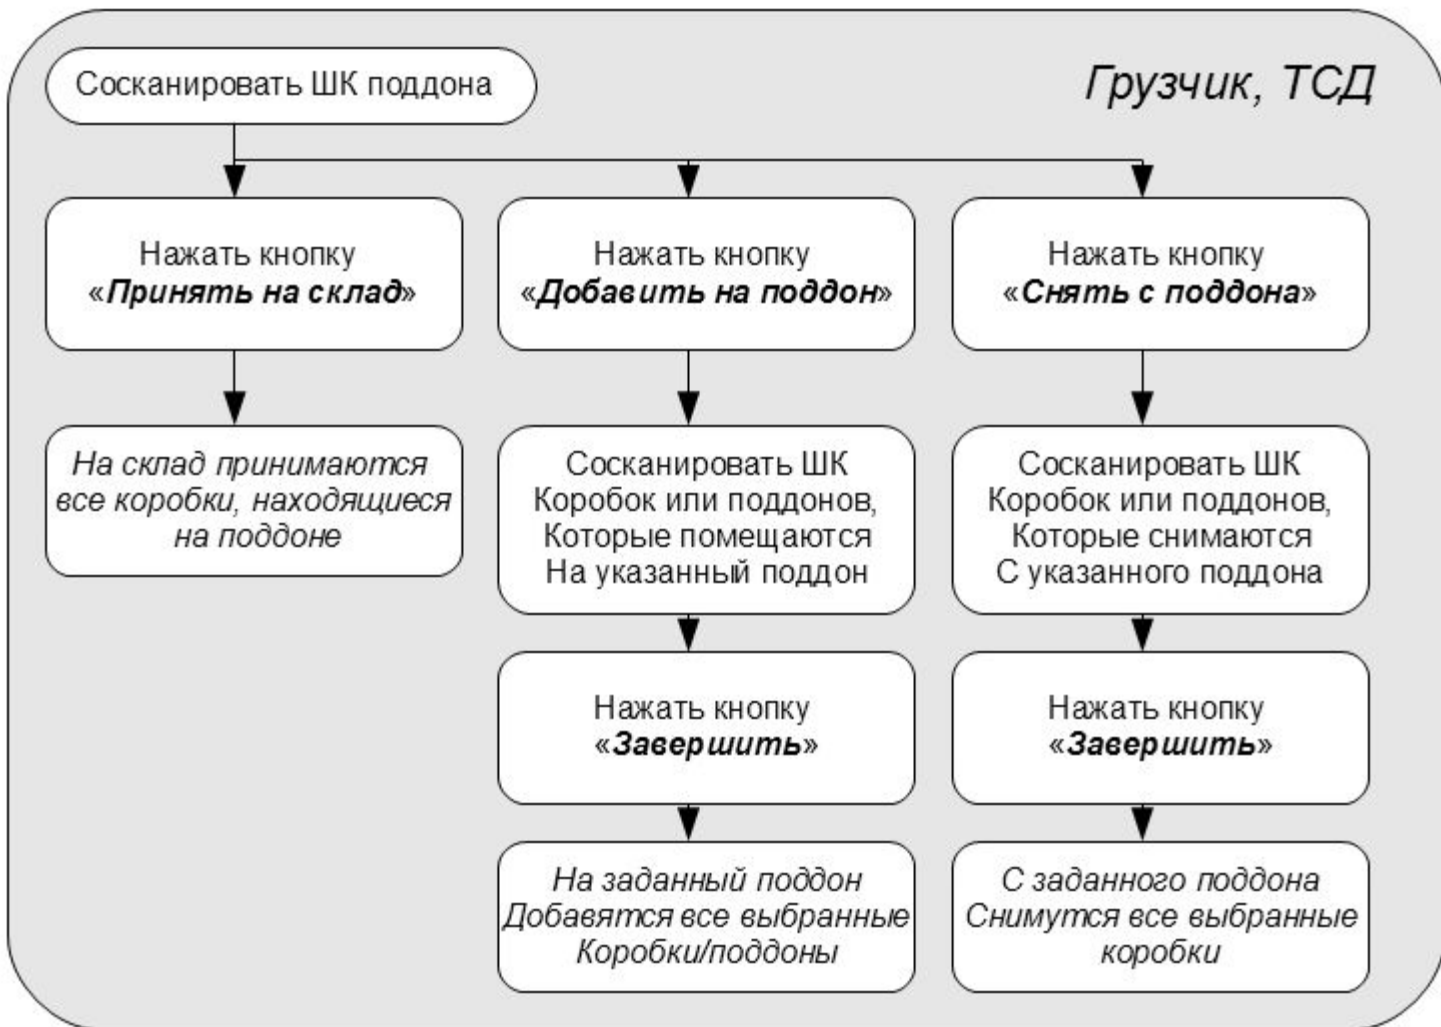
Сосканировать ШК поддона

Грузчик, ТСД

Нажать кнопку «Принять на склад»

На склад принимаются все коробки, находящиеся на поддоне

Нажать кнопку «Добавить на поддон»

Сосканировать ШК Коробок или поддонов, Которые помещаются На указанный поддон

Нажать кнопку «Завершить»

На заданный поддон Добавятся все выбранные Коробки/поддоны

Нажать кнопку «Снять с поддона»

Сосканировать ШК Коробок или поддонов, Которые снимаются С указанного поддона

Нажать кнопку «Завершить»

С заданного поддона Снимутся все выбранные коробки